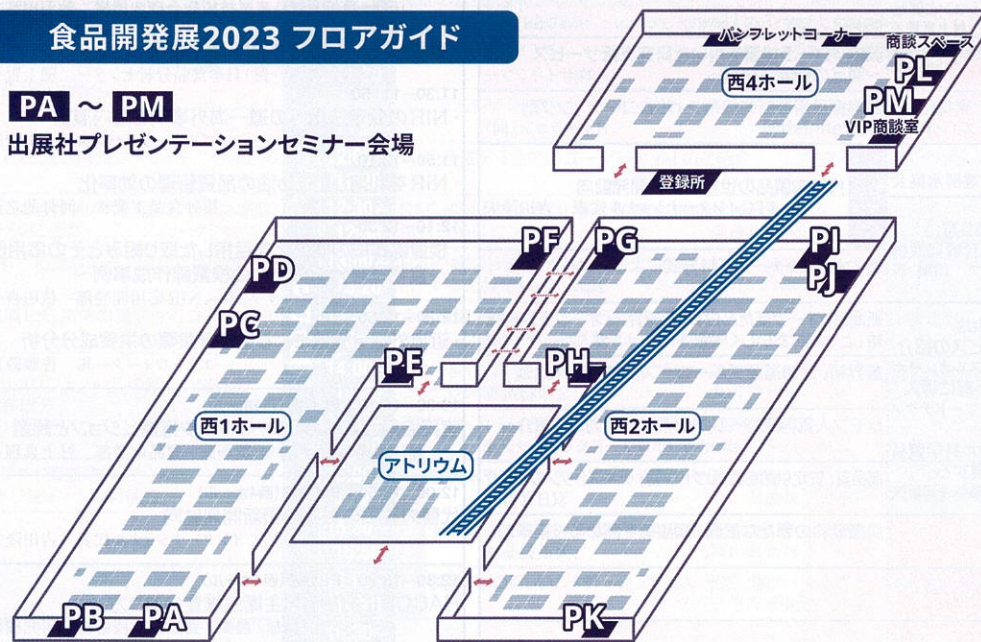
食品開発展2023 フロアガイド

PA ～ PM

出展社プレゼンテーションセミナー会場

パンフレットコーナー

商談スペース

PL

西4ホール

PM

VIP商談室

登録所

PF

PG

PI

PJ

PD

PC

PE

PH

西1ホール

西2ホール

アトリウム

PB

PA

PK